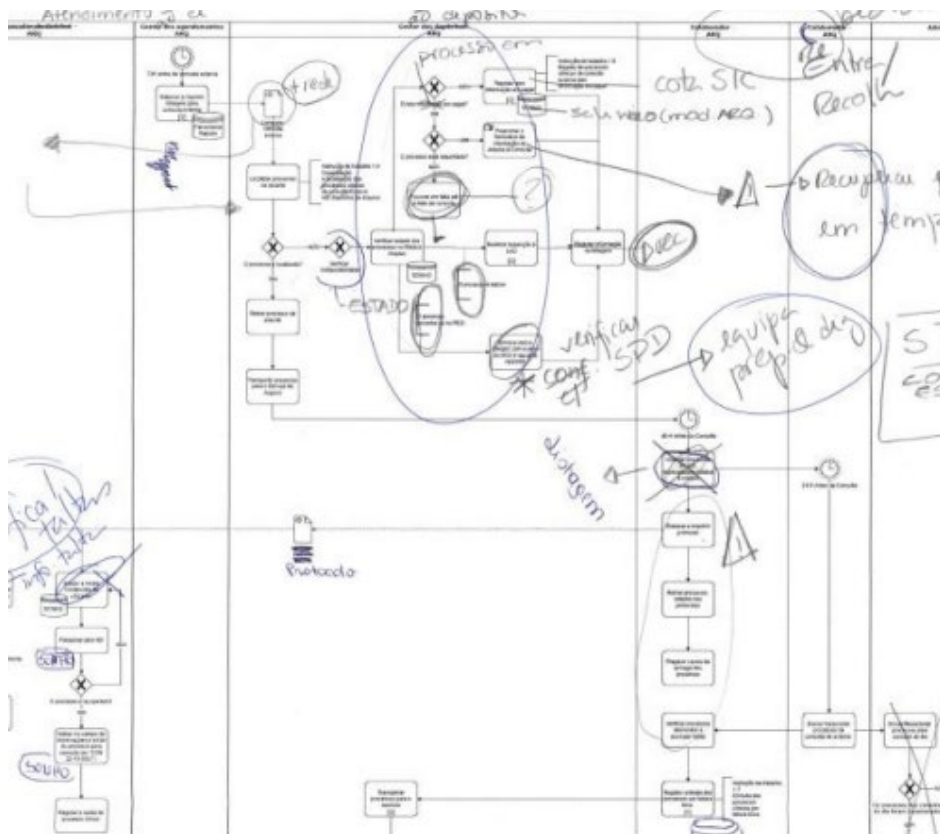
Atendimento à ex

ARQ

Central dos expedientes ARQ

Central dos Expedientes ARQ

ARQ

ARQ

processo em

cotz. STC

Sch. Vallo (mod ARQ)

Entre/ Recolh

? 

Recuperar em temp

ESTADO

DREC

verificar conf. SPD

equipa prep. & dig

S

diotagem

Protocolo

fica faltas info faltas

SOLIVO

SOLIVO